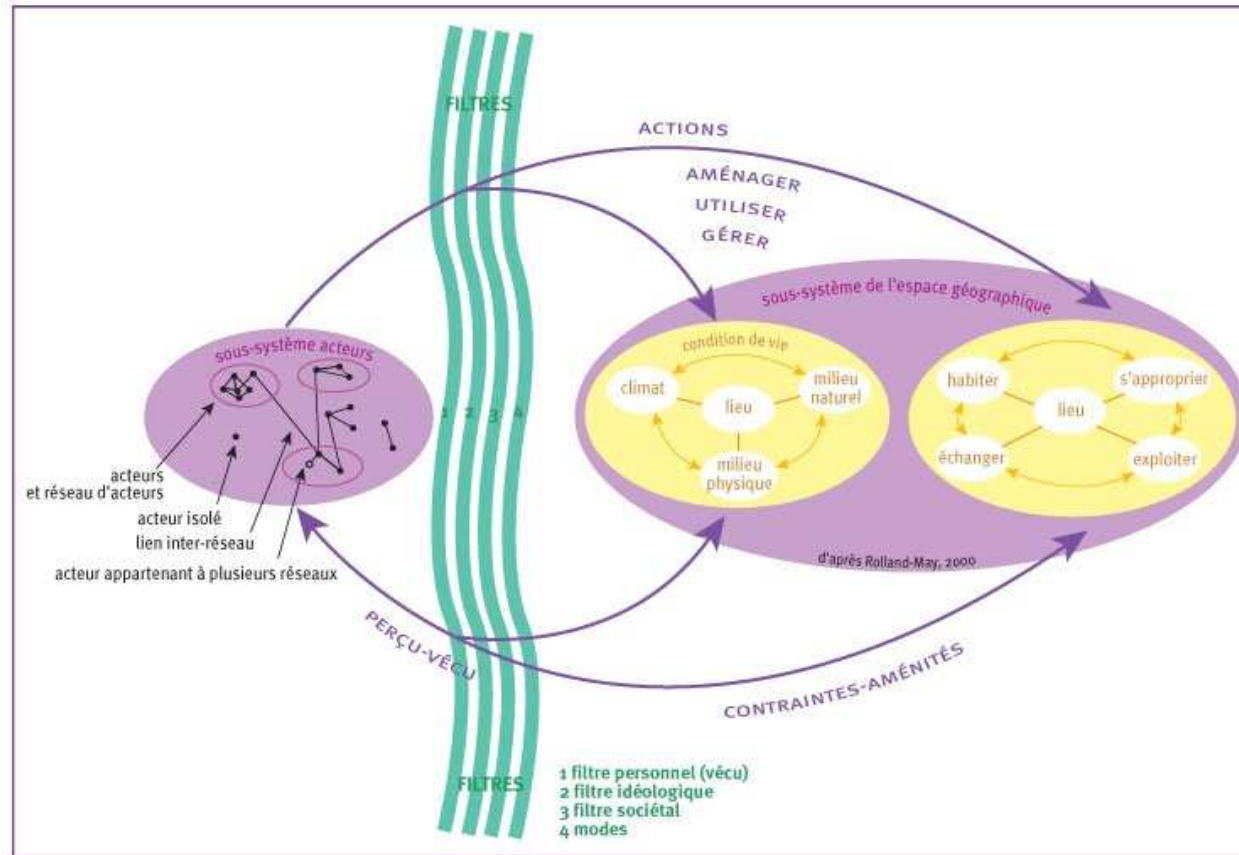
FILTRES

ACTIONS

AMÉNAGER

UTILISER

GÉRER

sous-système acteurs

acteurs et réseau d'acteurs

acteur isolé

lien inter-réseau

acteur appartenant à plusieurs réseaux

1 2 3 4

sous-système de l'espace géographique

condition de vie

climat

lieu

milieu naturel

milieu physique

habiter

s'approprier

lieu

échanger

exploiter

d'après Rolland-May, 2000

PERÇU-VÉCU

CONTRAINTES-AMÉNITÉS

FILTRES

1 filtre personnel (vécu)
2 filtre idéologique
3 filtre sociétal
4 modes